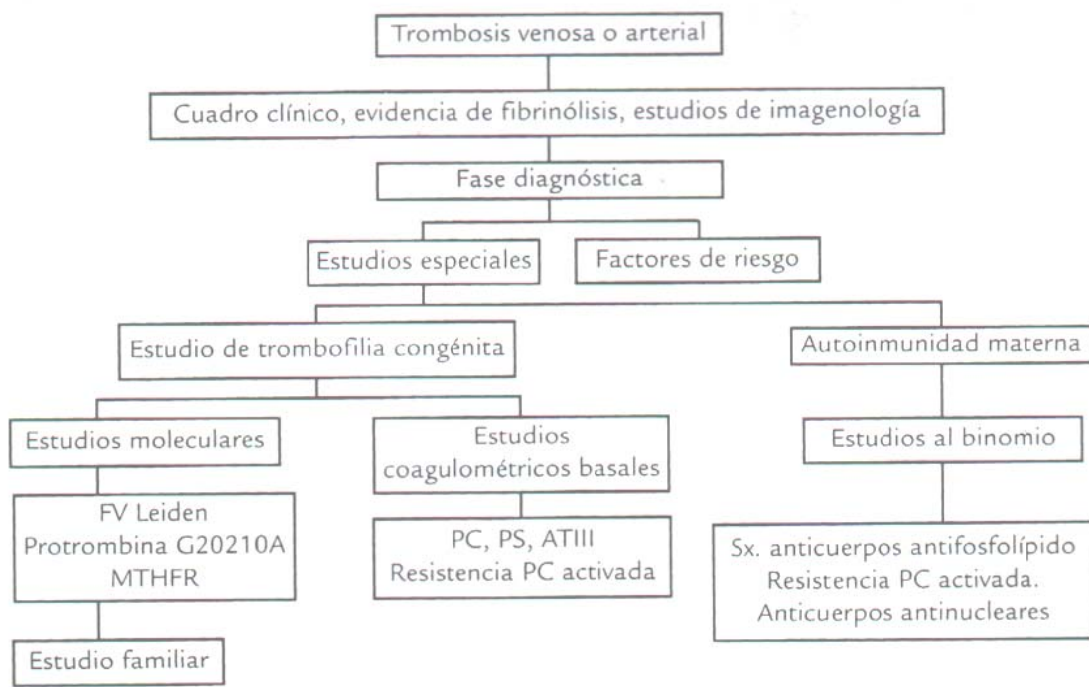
Trombosis venosa o arterial

Cuadro clínico, evidencia de fibrinólisis, estudios de imagenología

Fase diagnóstica

Estudios especiales

Factores de riesgo

Estudio de trombofilia congénita

Autoinmunidad materna

Estudios moleculares

Estudios coagulométricos basales

Estudios al binomio

FV Leiden
Protrombina G20210A
MTHFR

PC, PS, ATIII
Resistencia PC activada

Sx. anticuerpos antifosfolípido
Resistencia PC activada.
Anticuerpos antinucleares

Estudio familiar